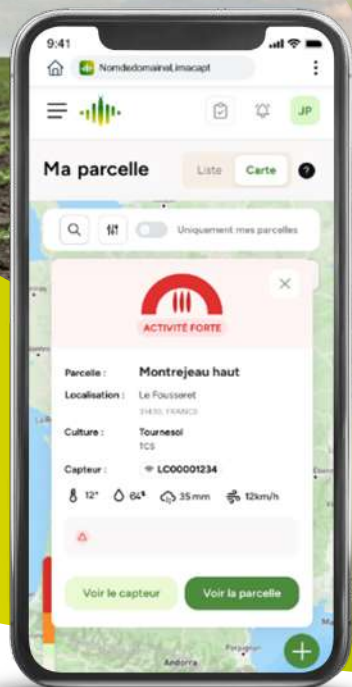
9:41

Nomdedomaine.imacapt

JP

Ma parcelle

Liste

Carte

?

Uniquement mes parcelles

ACTIVITÉ FORTE

Parcelle : Montrejeau haut

Localisation : Le Fousseret

31430, FRANCE

Culture : Tournesol

TCS

Capteur : LC00001234

12° 64% 35mm 12km/h

Voir le capteur

Voir la parcelle

Andorra